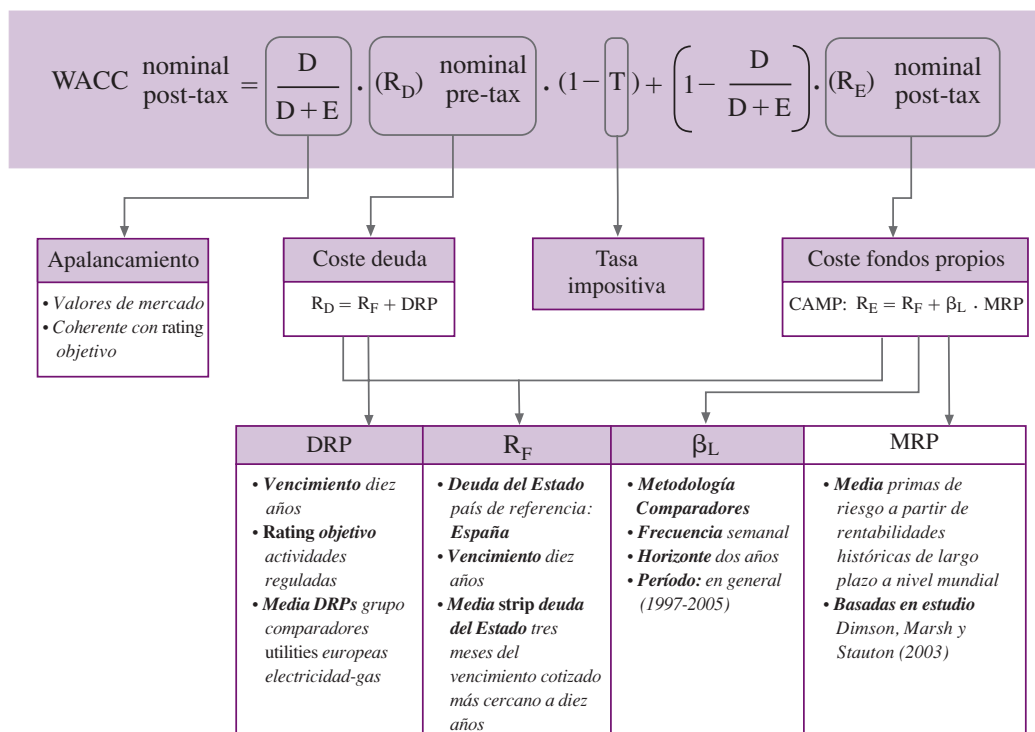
WACC $\begin{matrix}\text{nominal}\\\text{post-tax}\end{matrix} = \frac{D}{D+E} \cdot (R_D)\ \begin{matrix}\text{nominal}\\\text{pre-tax}\end{matrix} \cdot (1-T) + \left(1-\frac{D}{D+E}\right) \cdot (R_E)\ \begin{matrix}\text{nominal}\\\text{post-tax}\end{matrix}$

Apalancamiento
• Valores de mercado
• Coherente con rating objetivo

Coste deuda
$R_D = R_F + DRP$

Tasa impositiva

Coste fondos propios
CAMP: $R_E = R_F + \beta_L \cdot MRP$

| DRP | $R_F$ | $\beta_L$ | MRP |
|---|---|---|---|
| • Vencimiento diez años • Rating objetivo actividades reguladas • Media DRPs grupo comparadores utilities europeas electricidad-gas | • Deuda del Estado país de referencia: España • Vencimiento diez años • Media strip deuda del Estado tres meses del vencimiento cotizado más cercano a diez años | • Metodología Comparadores • Frecuencia semanal • Horizonte dos años • Período: en general (1997-2005) | • Media primas de riesgo a partir de rentabilidades históricas de largo plazo a nivel mundial • Basadas en estudio Dimson, Marsh y Stauton (2003) |